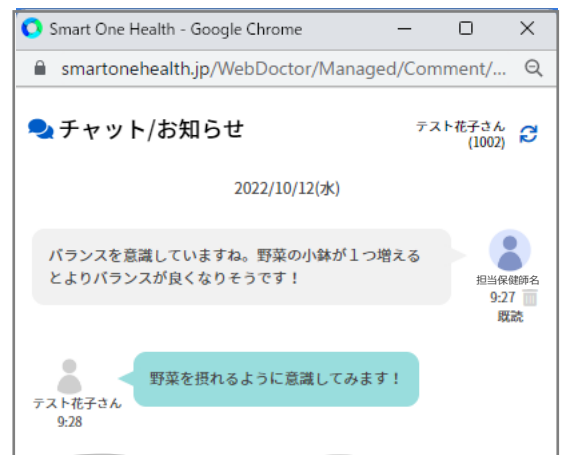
Smart One Health - Google Chrome

smartonehealth.jp/WebDoctor/Managed/Comment/...

チャット/お知らせ

テスト花子さん (1002)

2022/10/12(水)

バランスを意識していますね。野菜の小鉢が１つ増えるとよりバランスが良くなりそうです！

担当保健師名
9:27
既読

野菜を摂れるように意識してみます！

テスト花子さん
9:28